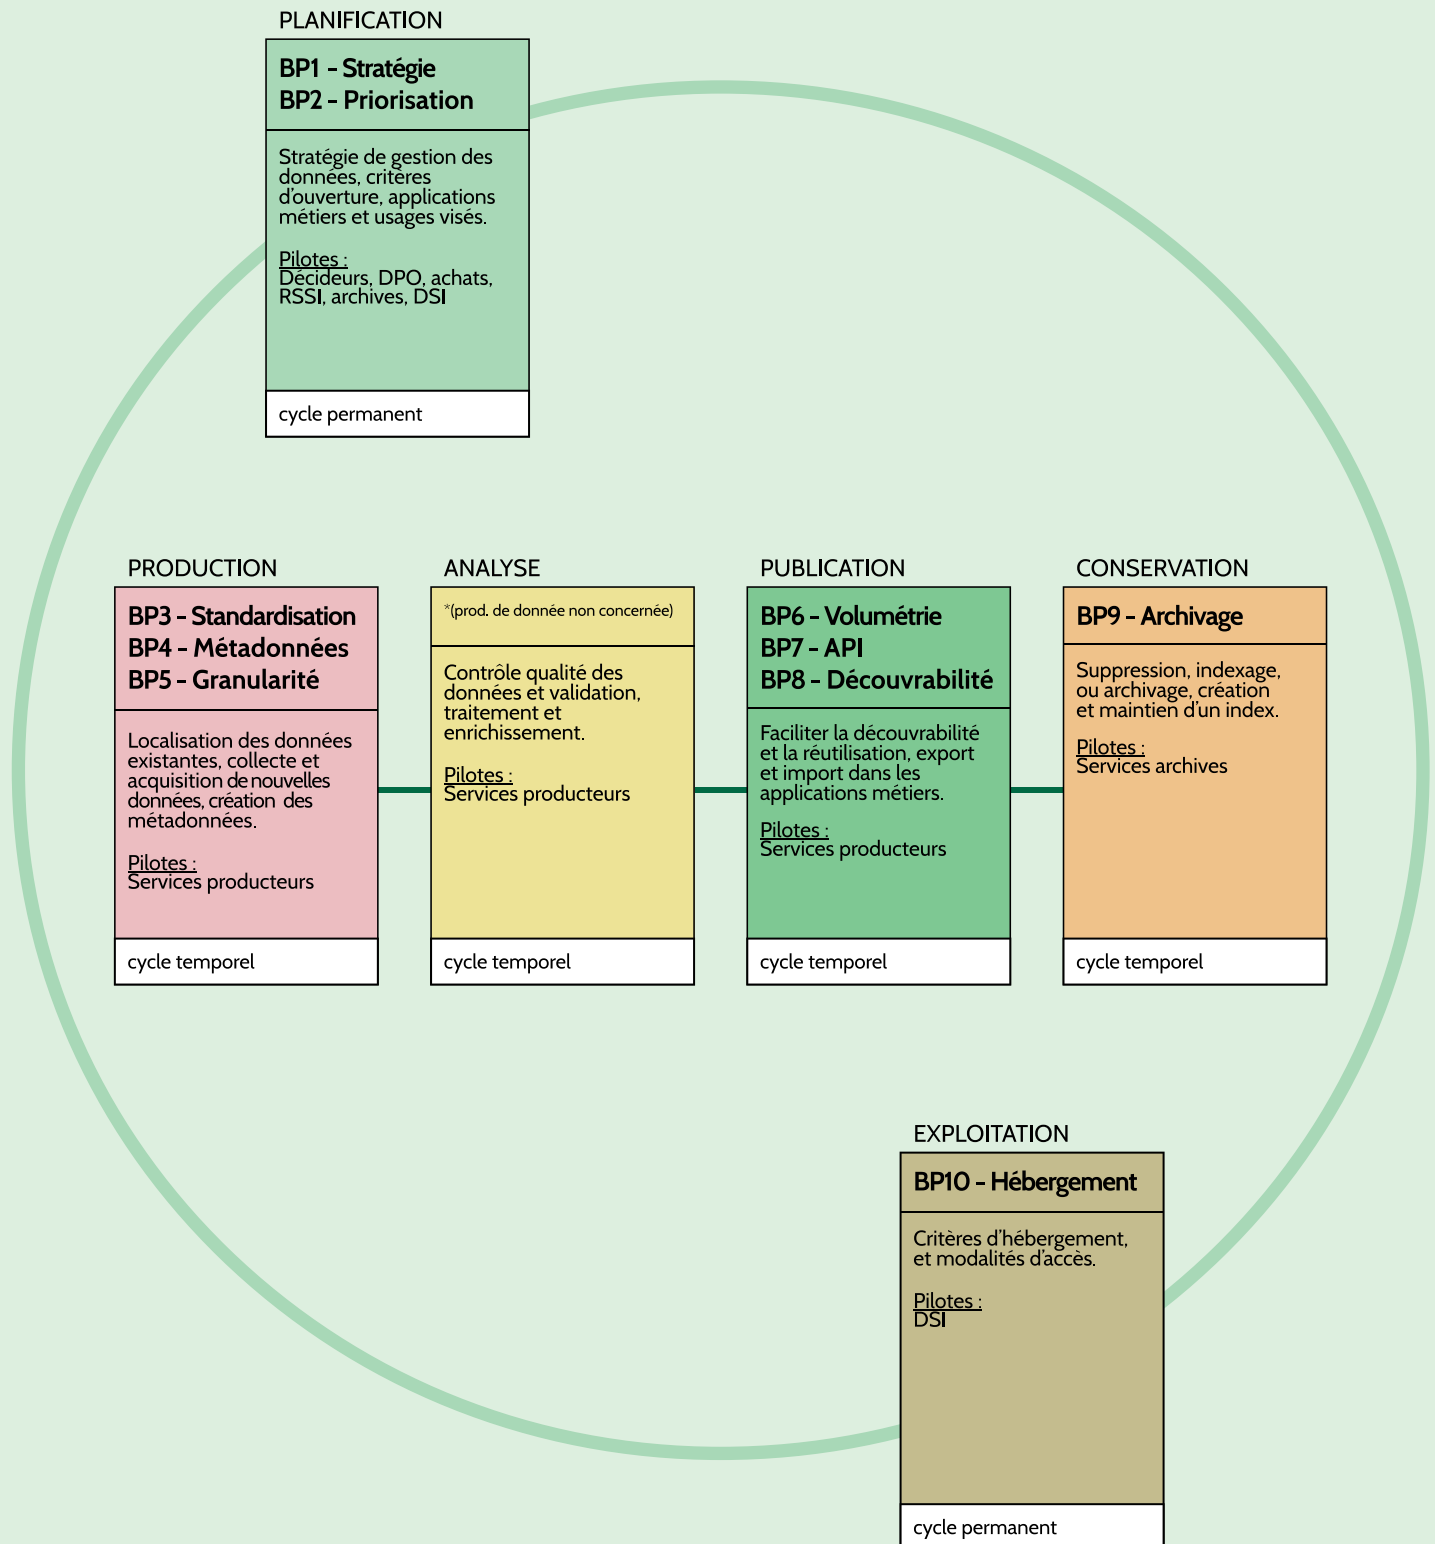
PLANIFICATION

BP1 - Stratégie
BP2 - Priorisation

Stratégie de gestion des données, critères d'ouverture, applications métiers et usages visés.

Pilotes :
Décideurs, DPO, achats, RSSI, archives, DSI

cycle permanent

PRODUCTION

BP3 - Standardisation
BP4 - Métadonnées
BP5 - Granularité

Localisation des données existantes, collecte et acquisition de nouvelles données, création des métadonnées.

Pilotes :
Services producteurs

cycle temporel

ANALYSE

*(prod. de donnée non concernée)

Contrôle qualité des données et validation, traitement et enrichissement.

Pilotes :
Services producteurs

cycle temporel

PUBLICATION

BP6 - Volumétrie
BP7 - API
BP8 - Découvrabilité

Faciliter la découvrabilité et la réutilisation, export et import dans les applications métiers.

Pilotes :
Services producteurs

cycle temporel

CONSERVATION

BP9 - Archivage

Suppression, indexage, ou archivage, création et maintien d'un index.

Pilotes :
Services archives

cycle temporel

EXPLOITATION

BP10 - Hébergement

Critères d'hébergement, et modalités d'accès.

Pilotes :
DSI

cycle permanent